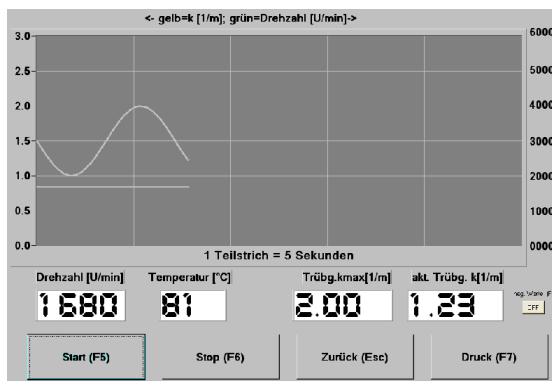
<- gelb=k [1/m]; grün=Drehzahl [U/min]->

3.0
2.5
2.0
1.5
1.0
0.5
0.0

6000
5000
4000
3000
2000
1000
0000

1 Teilstrich = 5 Sekunden

Drehzahl [U/min]
1680

Temperatur [°C]
81

Trübg.kmax[1/m]
2.00

akt. Trübg. k[1/m]
1.23

neg. Werte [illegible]
OFF

Start (F5)

Stop (F6)

Zurück (Esc)

Druck (F7)